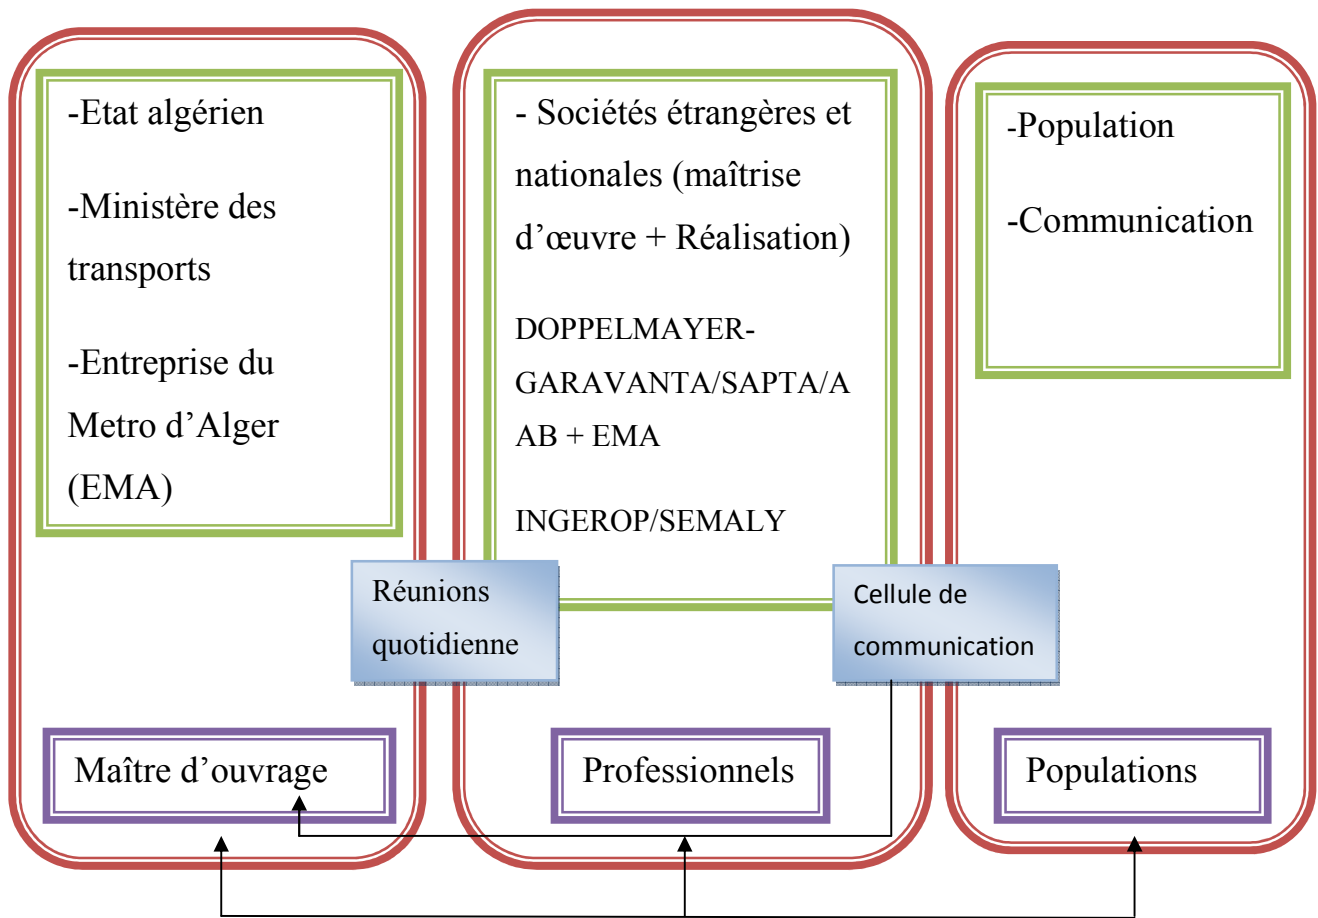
-Etat algérien

-Ministère des transports

-Entreprise du Metro d'Alger (EMA)

- Sociétés étrangères et nationales (maîtrise d'œuvre + Réalisation)

DOPPELMAYER-GARAVANTA/SAPTA/AAB + EMA

INGEROP/SEMALY

-Population

-Communication

Réunions quotidienne

Cellule de communication

Maître d'ouvrage

Professionnels

Populations